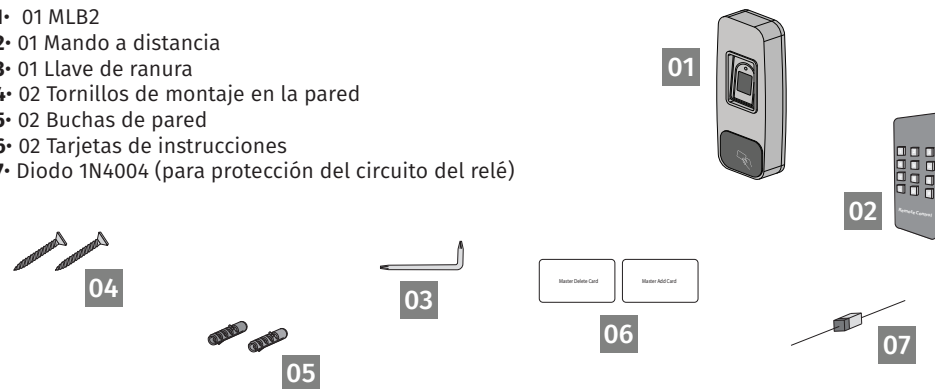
1• 01 MLB2
2• 01 Mando a distancia
3• 01 Llave de ranura
4• 02 Tornillos de montaje en la pared
5• 02 Buchas de pared
6• 02 Tarjetas de instrucciones
7• Diodo 1N4004 (para protección del circuito del relé)

01

02

04

03

Master Delete Card

Master Add Card

06

05

07